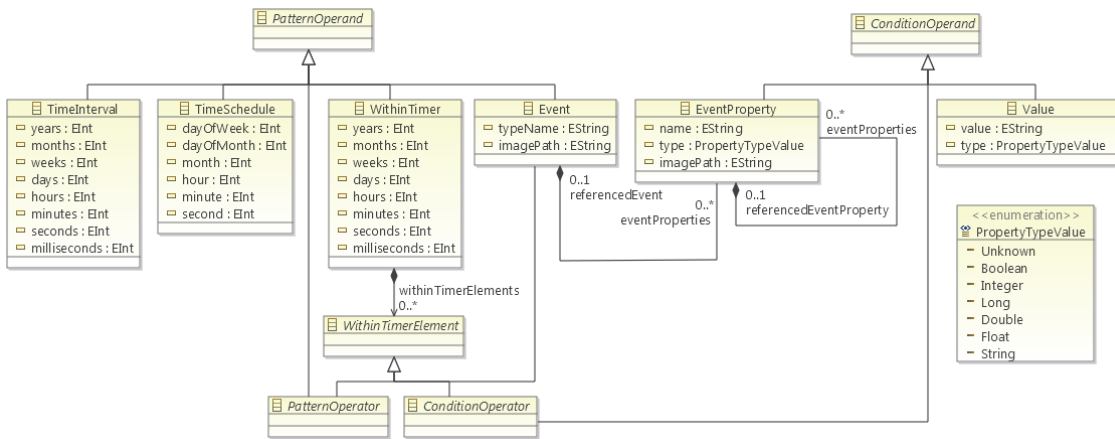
PatternOperand

ConditionOperand

TimeInterval
years : EInt
months : EInt
weeks : EInt
days : EInt
hours : EInt
minutes : EInt
seconds : EInt
milliseconds : EInt

TimeSchedule
dayOfWeek : EInt
dayOfMonth : EInt
month : EInt
hour : EInt
minute : EInt
second : EInt

WithinTimer
years : EInt
months : EInt
weeks : EInt
days : EInt
hours : EInt
minutes : EInt
seconds : EInt
milliseconds : EInt

Event
typeName : EString
imagePath : EString

EventProperty
name : EString
type : PropertyTypeValue
imagePath : EString

Value
value : EString
type : PropertyTypeValue

0..*
eventProperties

0..1
referencedEvent

0..*
eventProperties

0..1
referencedEventProperty

withinTimerElements
0..*

WithinTimerElement

<<enumeration>>
PropertyTypeValue
Unknown
Boolean
Integer
Long
Double
Float
String

PatternOperator

ConditionOperator